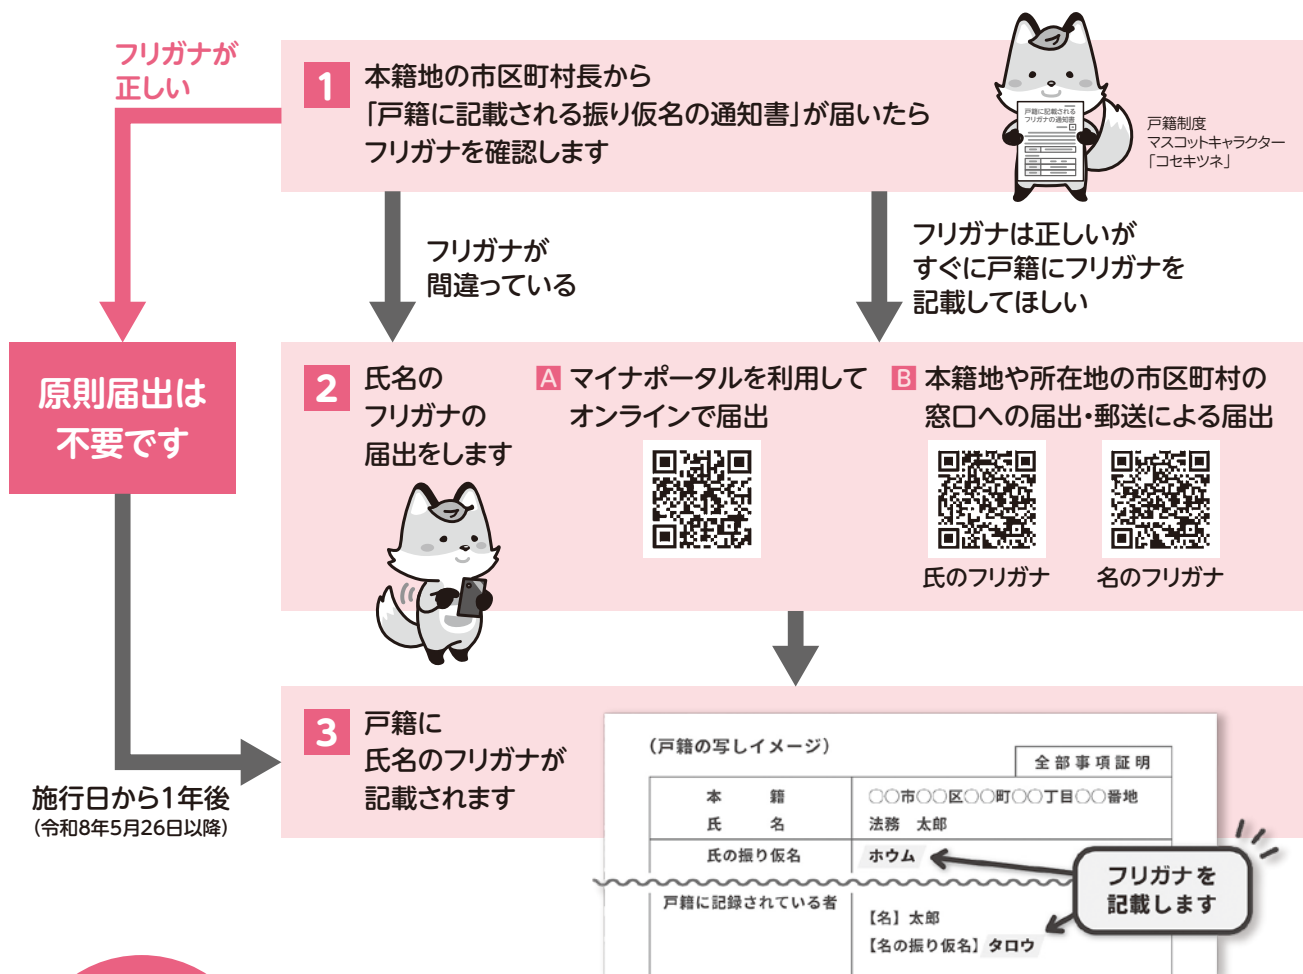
フリガナが正しい

1 本籍地の市区町村長から「戸籍に記載される振り仮名の通知書」が届いたらフリガナを確認します

戸籍に記載される フリガナの通知書

戸籍制度マスコットキャラクター「コセキツネ」

フリガナが間違っている

フリガナは正しいがすぐに戸籍にフリガナを記載してほしい

原則届出は不要です

2 氏名のフリガナの届出をします

A マイナポータルを利用してオンラインで届出

B 本籍地や所在地の市区町村の窓口への届出・郵送による届出

氏のフリガナ

名のフリガナ

3 戸籍に氏名のフリガナが記載されます

施行日から1年後
(令和8年5月26日以降)

(戸籍の写しイメージ)

全部事項証明

| 本籍 | ○○市○○区○○町○○丁目○○番地 |
|---|---|
| 氏名 | 法務 太郎 |
| 氏の振り仮名 | ホウム |

| 戸籍に記録されている者 | 【名】太郎 【名の振り仮名】タロウ |
|---|---|

フリガナを記載します